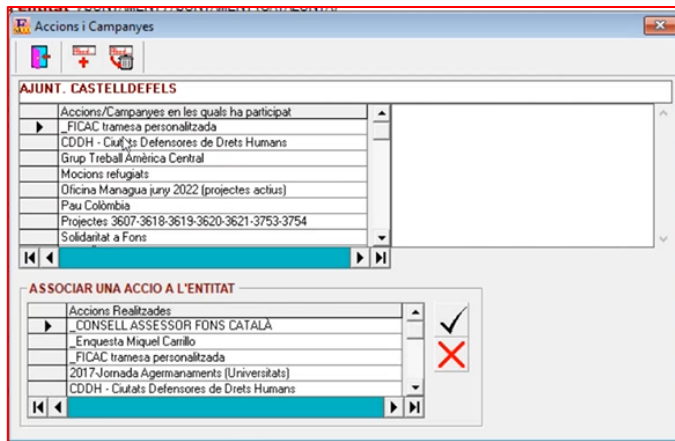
Accions i Campanyes

AJUNT. CASTELLDEFELS

| Accions/Campanyes en les quals ha participat |
|---|
| _FICAC tramesa personalitzada |
| CDDH - Ciutats Defensores de Drets Humans |
| Grup Treball Amèrica Central |
| Mocions refugiats |
| Oficina Managua juny 2022 (projectes actius) |
| Pau Colòmbia |
| Projectes 3607-3618-3619-3620-3621-3753-3754 |
| Solidaritat a Fons |

ASSOCIAR UNA ACCIO A L'ENTITAT

| Accions Realitzades |
|---|
| _CONSELL ASSESSOR FONS CATALÀ |
| _Enquesta Miquel Carrillo |
| _FICAC tramesa personalitzada |
| 2017-Jornada Agermanaments (Universitats) |
| CDDH - Ciutats Defensores de Drets Humans |